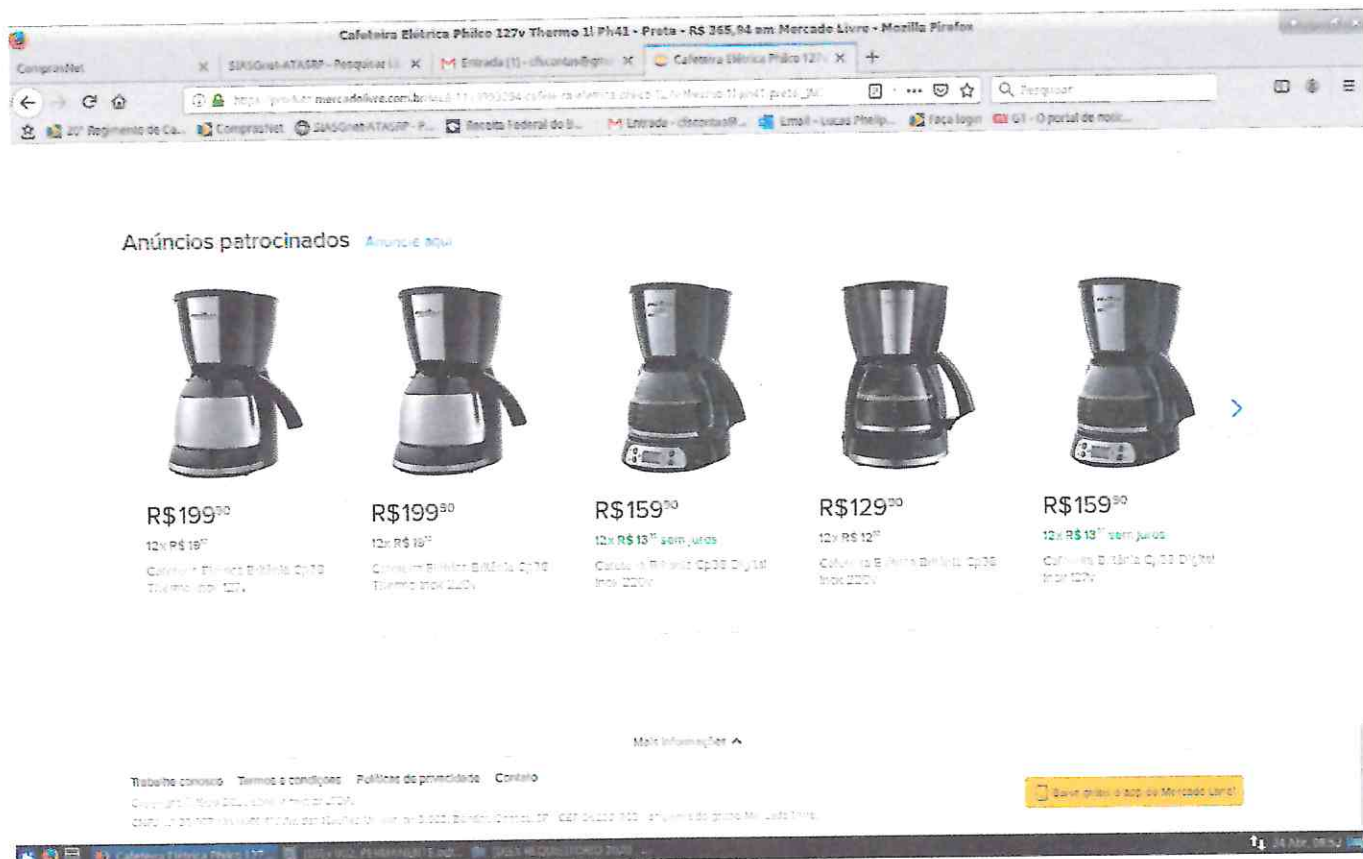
Cafeteira Elétrica Philco 127v Thermo 1l Ph41 - Preta - R$ 365,94 em Mercado Livre - Mozilla Firefox

ComprasNet | SIASGnet-ATASRP - Pesquisar | Entrada (1) | Cafeteira Elétrica Philco 127v

https://produto.mercadolivre.com.br/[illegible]

Pesquisar

20º Regimento de Ca... | ComprasNet | SIASGnet-ATASRP - P... | Receita Federal do B... | Entrada | Email - Lucas Philip... | Faça login | G1 - O portal de notíc...

Anúncios patrocinados Anuncie aqui

R$199$^{90}$
12x R$ 19$^{17}$
Cafeteira Elétrica Britânia Cp30 Thermo Inox 127v

R$199$^{90}$
12x R$ 19$^{17}$
Cafeteira Elétrica Britânia Cp30 Thermo Inox 220v

R$159$^{90}$
12x R$ 13$^{33}$ sem juros
Cafeteira Britânia Cp38 Digital Inox 220v

R$129$^{90}$
12x R$ 12$^{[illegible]}$
Cafeteira Elétrica Britânia Cp38 Inox 220v

R$159$^{90}$
12x R$ 13$^{33}$ sem juros
Cafeteira Britânia Cp38 Digital Inox 127v

Mais informações

Trabalhe conosco Termos e condições Políticas de privacidade Contato

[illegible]

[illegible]

Baixe grátis o app do Mercado Livre!

Cafeteira Elétrica Philco 127...